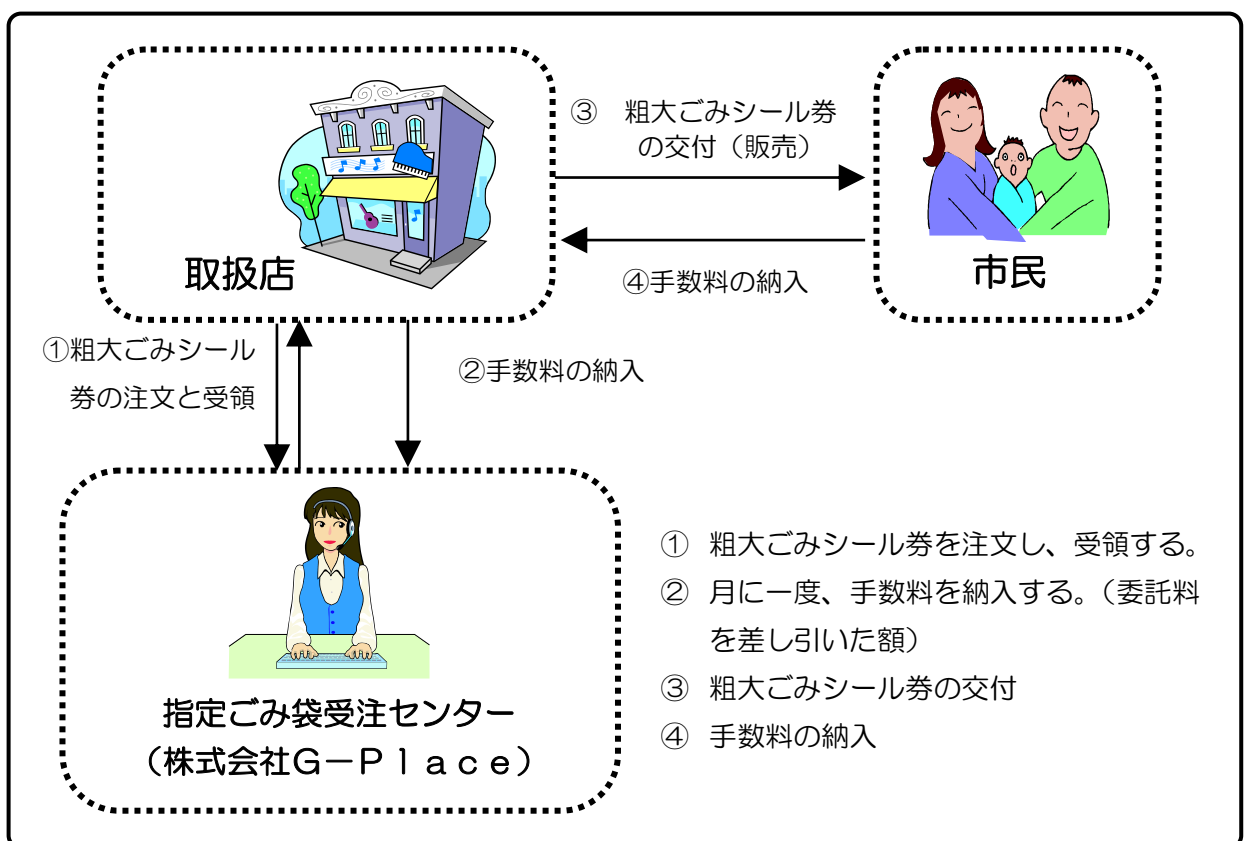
取扱店

③　粗大ごみシール券の交付（販売）

④手数料の納入

市民

①粗大ごみシール券の注文と受領

②手数料の納入

指定ごみ袋受注センター
（株式会社G－Ｐｌａｃｅ）

①　粗大ごみシール券を注文し、受領する。
②　月に一度、手数料を納入する。（委託料を差し引いた額）
③　粗大ごみシール券の交付
④　手数料の納入